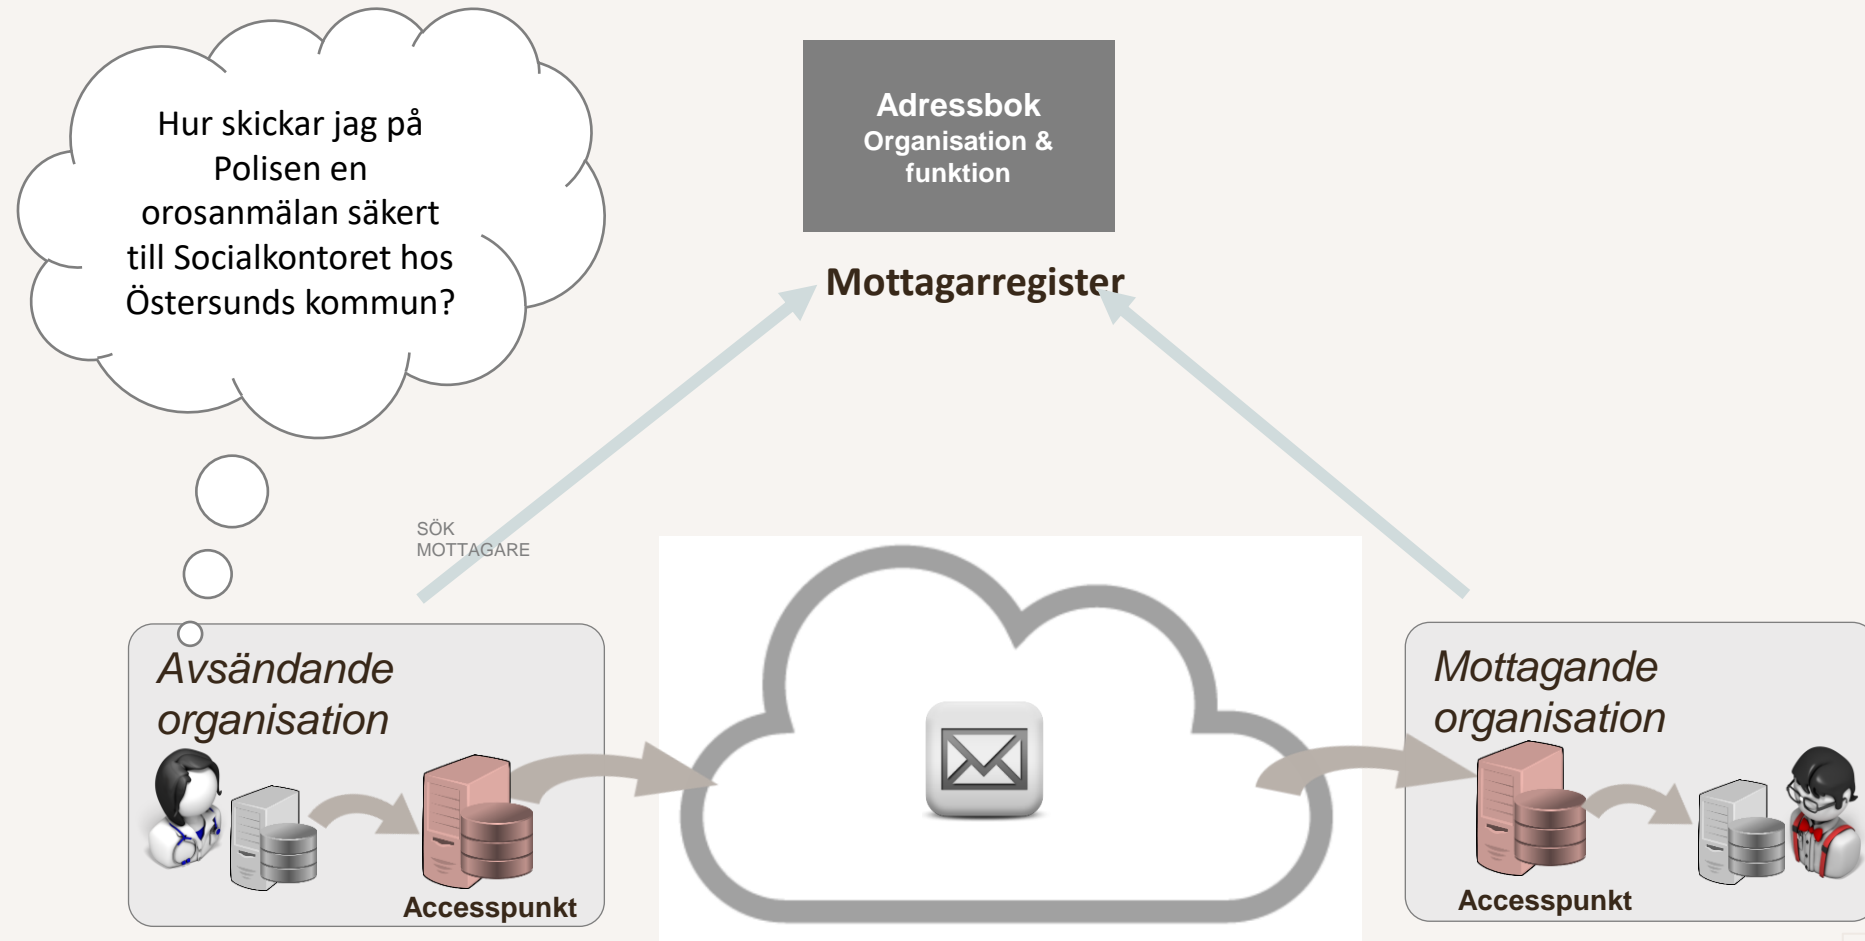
Hur skickar jag på Polisen en orosanmälan säkert till Socialkontoret hos Östersunds kommun?

Adressbok
Organisation & funktion

Mottagarregister

SÖK MOTTAGARE

Avsändande organisation

Accesspunkt

Mottagande organisation

Accesspunkt